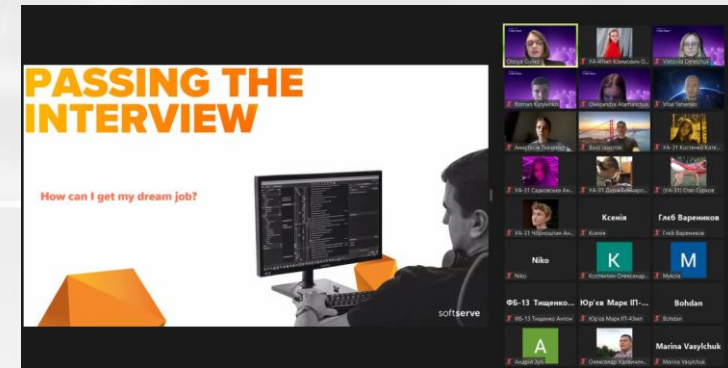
PASSING THE INTERVIEW

How can I get my dream job?

softserve

Olesya Gurko

УА-Юлія Климович

Victoria Ozhechus

Roman Kulyenko

Oleksandra Atamanchuk

Vlad Yatsenko

Анастасія Трачук

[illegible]

УА-31 Косенко Кате...

УА-31 Сидорська Ан...

УА-31 Дерябін Мар...

УА-31 Стас Сурков

УА-31 Чорношлях Ан...

Ксенія

Ксенія

Глеб Вареников

Глеб Вареников

Niko

Niko

K

Костюкін Олександр

M

Mykola

ФБ-13 Тищенко...

ФБ-13 Тищенко Антон

Юр'єв Марк ІП-...

Юр'єв Марк ІП-43мп

Bohdan

Bohdan

A

Андрій Зуб...

Олександр Удовиче...

Marina Vasylchuk

Marina Vasylchuk